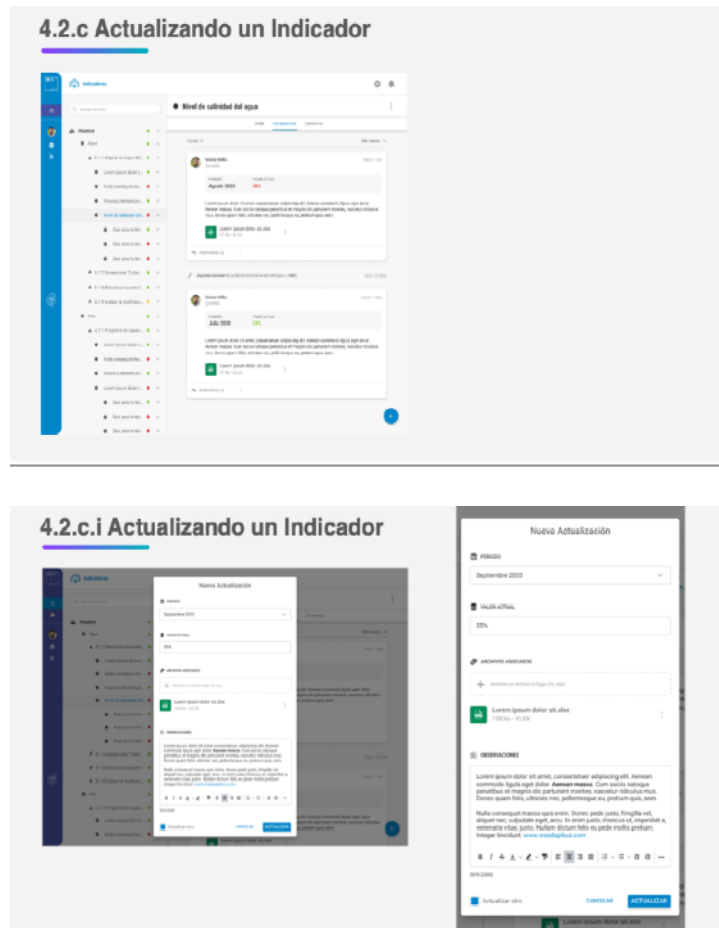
4.2.c Actualizando un Indicador

Indicadores

Nivel de salinidad del agua

Victor Ortiz

Agosto 2020

98%

Lorem ipsum dolor sit.xlsx

Nuevo Ortiz

Julio 2020

53%

Lorem ipsum dolor sit.xlsx

4.2.c.i Actualizando un Indicador

Nueva Actualización

PERIODO

Septiembre 2020

VALOR ACTUAL

55%

ARCHIVOS ASOCIADOS

Arrastre un archivo o haga clic aquí

Lorem ipsum dolor sit.xlsx

150 kb - 10:20

OBSERVACIONES

Lorem ipsum dolor sit amet, consectetuer adipiscing elit. Aenean commodo ligula eget dolor. Aenean massa. Cum sociis natoque penatibus et magnis dis parturient montes, nascetur ridiculus mus. Donec quam felis, ultricies nec, pellentesque eu, pretium quis, sem.

Nulla consequat massa quis enim. Donec pede justo, fringilla vel, aliquet nec, vulputate eget, arcu. In enim justo, rhoncus ut, imperdiet a, venenatis vitae, justo. Nullam dictum felis eu pede mollis pretium. Integer tincidunt. www.creadapilbus.com

309/2000

Actualizar otro

CANCELAR

ACTUALIZAR

Lorem ipsum dolor sit.xlsx